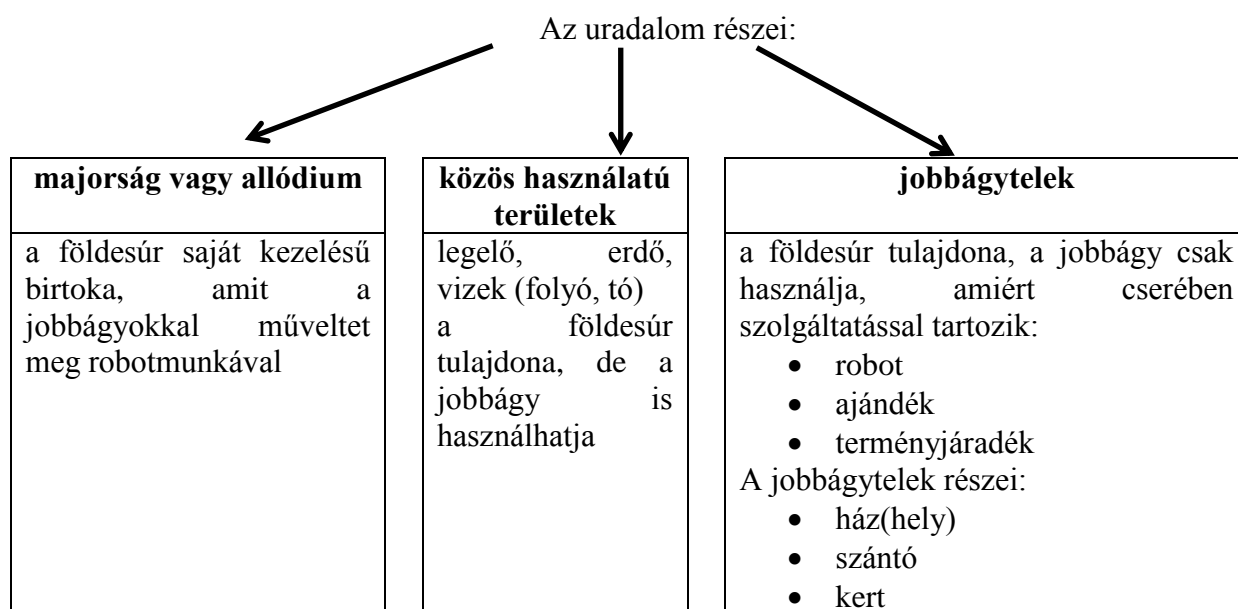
Az uradalom részei:

| majorság vagy allódium | közös használatú területek | jobbágytelek |
|---|---|---|
| a földesúr saját kezelésű birtoka, amit a jobbágyokkal műveltet meg robotmunkával | legelő, erdő, vizek (folyó, tó) a földesúr tulajdona, de a jobbágy is használhatja | a földesúr tulajdona, a jobbágy csak használja, amiért cserében szolgáltatással tartozik: • robot • ajándék • terményjáradék A jobbágytelek részei: • ház(hely) • szántó • kert |